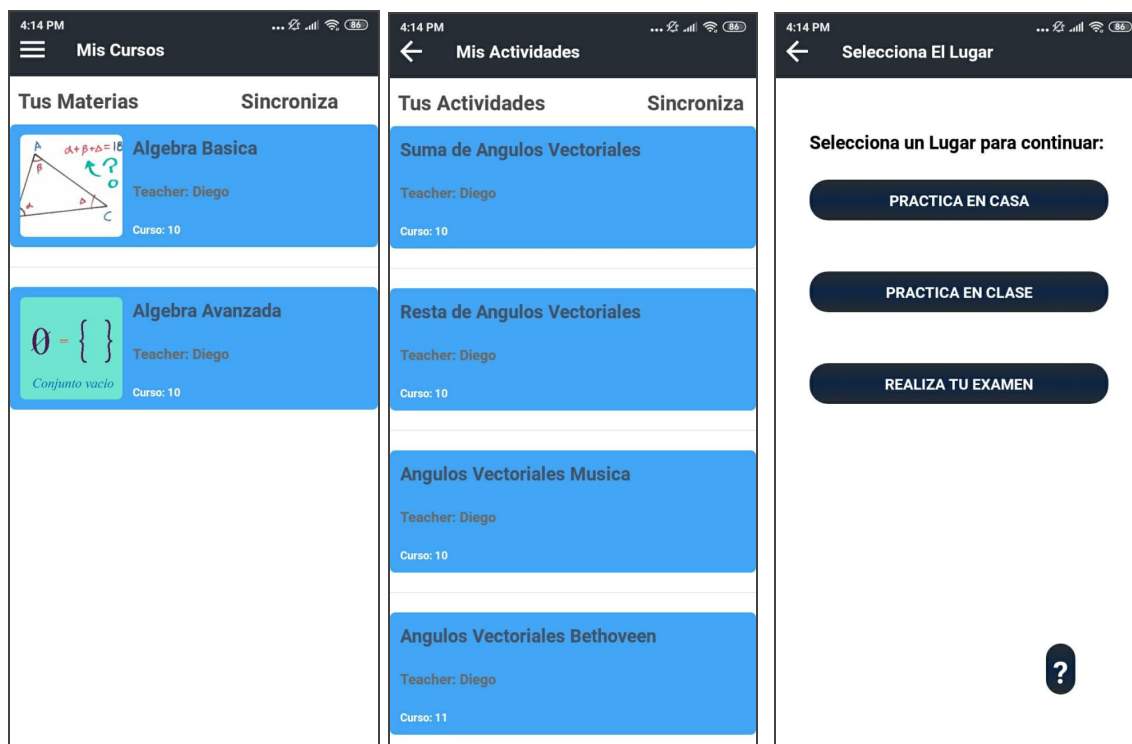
4:14 PM
86

Mis Cursos

Tus Materias
Sincroniza

A
$\alpha+\beta+\Delta=18$
?
$\beta$
$\alpha$
$\Delta$
C

Algebra Basica
Teacher: Diego
Curso: 10

$\emptyset = \{ \}$
Conjunto vacío

Algebra Avanzada
Teacher: Diego
Curso: 10

4:14 PM
86

Mis Actividades

Tus Actividades
Sincroniza

Suma de Angulos Vectoriales
Teacher: Diego
Curso: 10

Resta de Angulos Vectoriales
Teacher: Diego
Curso: 10

Angulos Vectoriales Musica
Teacher: Diego
Curso: 10

Angulos Vectoriales Bethoveen
Teacher: Diego
Curso: 11

4:14 PM
86

Selecciona El Lugar

Selecciona un Lugar para continuar:

PRACTICA EN CASA

PRACTICA EN CLASE

REALIZA TU EXAMEN

?